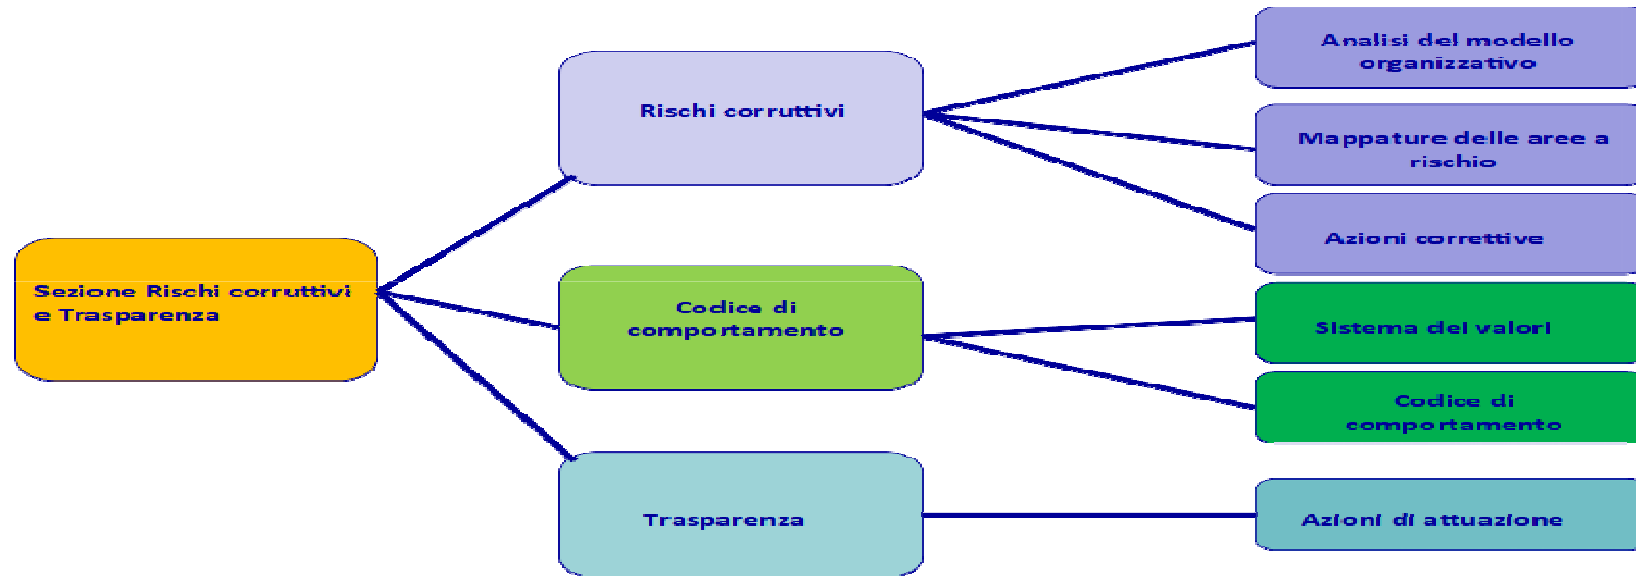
Sezione Rischi corruttivi e Trasparenza

Rischi corruttivi

Analisi del modello organizzativo

Mappature delle aree a rischio

Azioni correttive

Codice di comportamento

Sistema dei valori

Codice di comportamento

Trasparenza

Azioni di attuazione